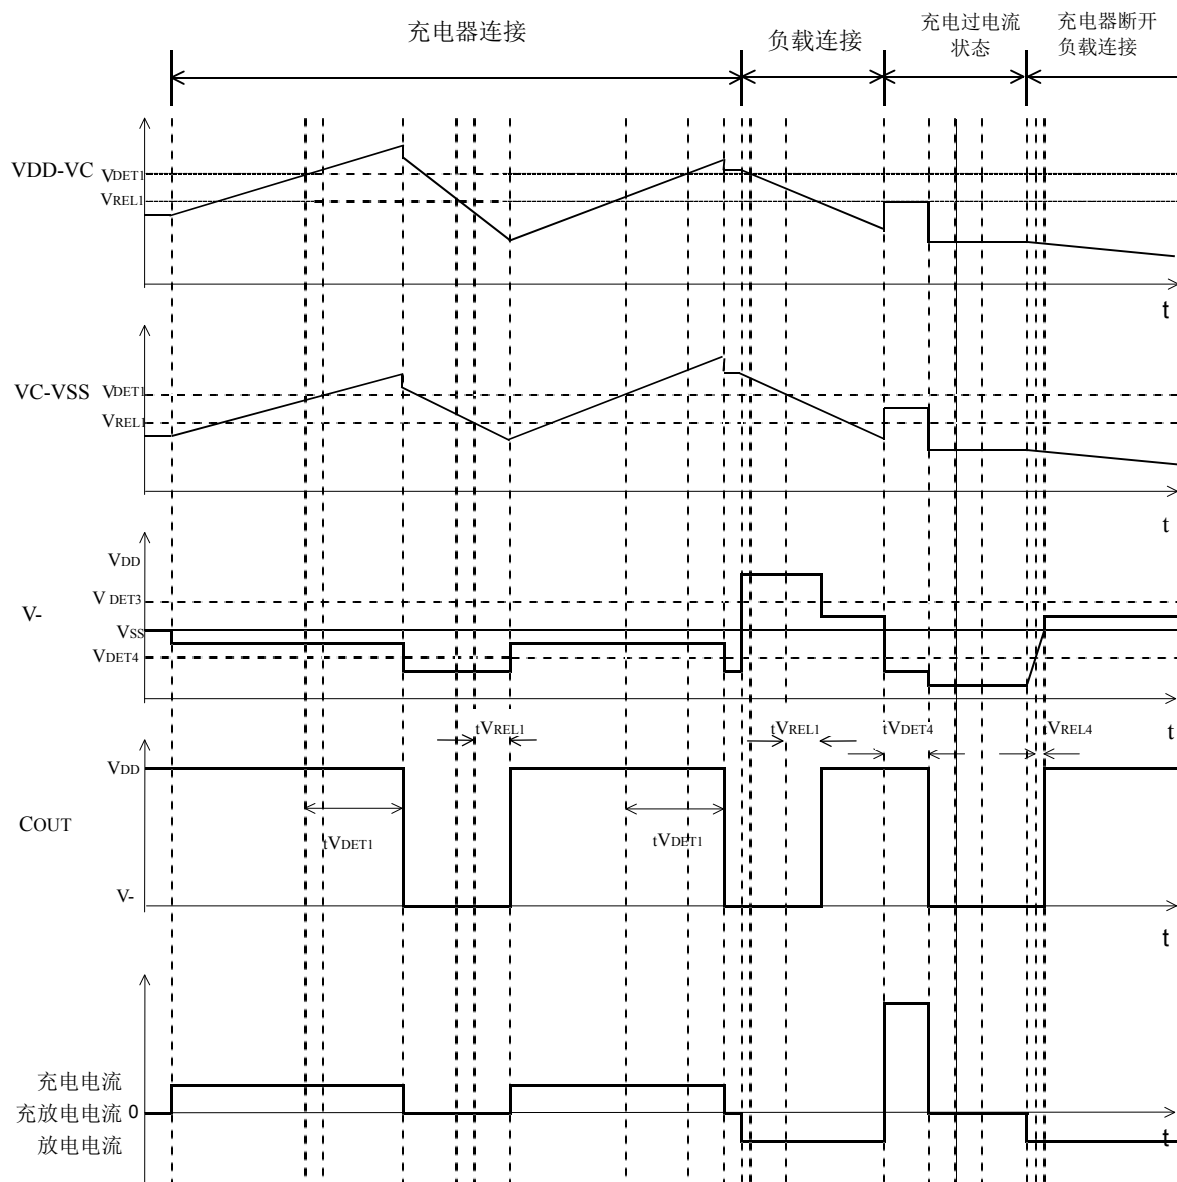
充电器连接

负载连接

充电过电流
状态

充电器断开
负载连接

VDD-VC

$V_{DET1}$

$V_{REL1}$

t

VC-VSS

$V_{DET1}$

$V_{REL1}$

t

V-

$V_{DD}$

$V_{DET3}$

$V_{SS}$

$V_{DET4}$

t

$tV_{REL1}$

$tV_{REL1}$

$tV_{DET4}$

$tV_{REL4}$

COUT

$V_{DD}$

$tV_{DET1}$

$tV_{DET1}$

V-

t

充电电流

充放电电流 0

放电电流

t